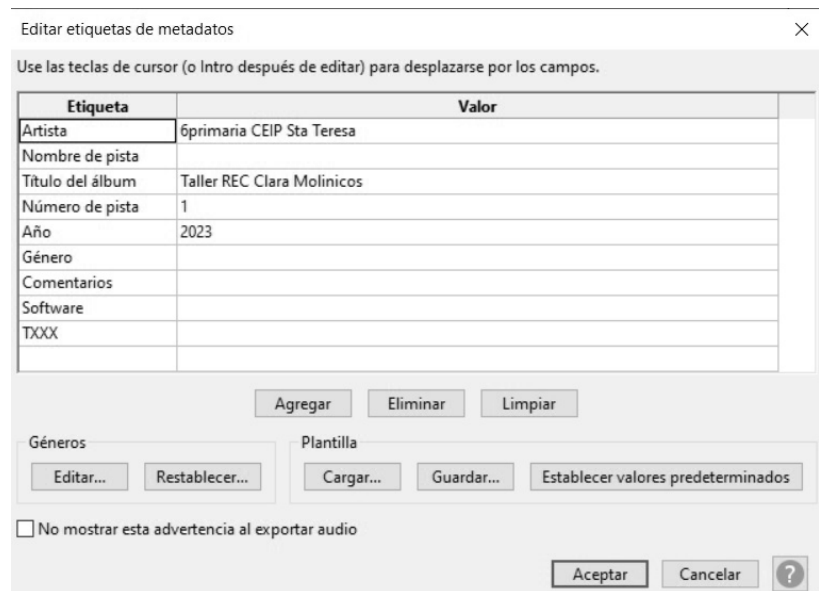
Editar etiquetas de metadatos

×

Use las teclas de cursor (o Intro después de editar) para desplazarse por los campos.

| Etiqueta | Valor |
|---|---|
| Artista | 6primaria CEIP Sta Teresa |
| Nombre de pista | |
| Título del álbum | Taller REC Clara Molinicos |
| Número de pista | 1 |
| Año | 2023 |
| Género | |
| Comentarios | |
| Software | |
| TXXX | |
| | |

Agregar Eliminar Limpiar

Géneros

Editar... Restablecer...

Plantilla

Cargar... Guardar... Establecer valores predeterminados

No mostrar esta advertencia al exportar audio

Aceptar Cancelar ?